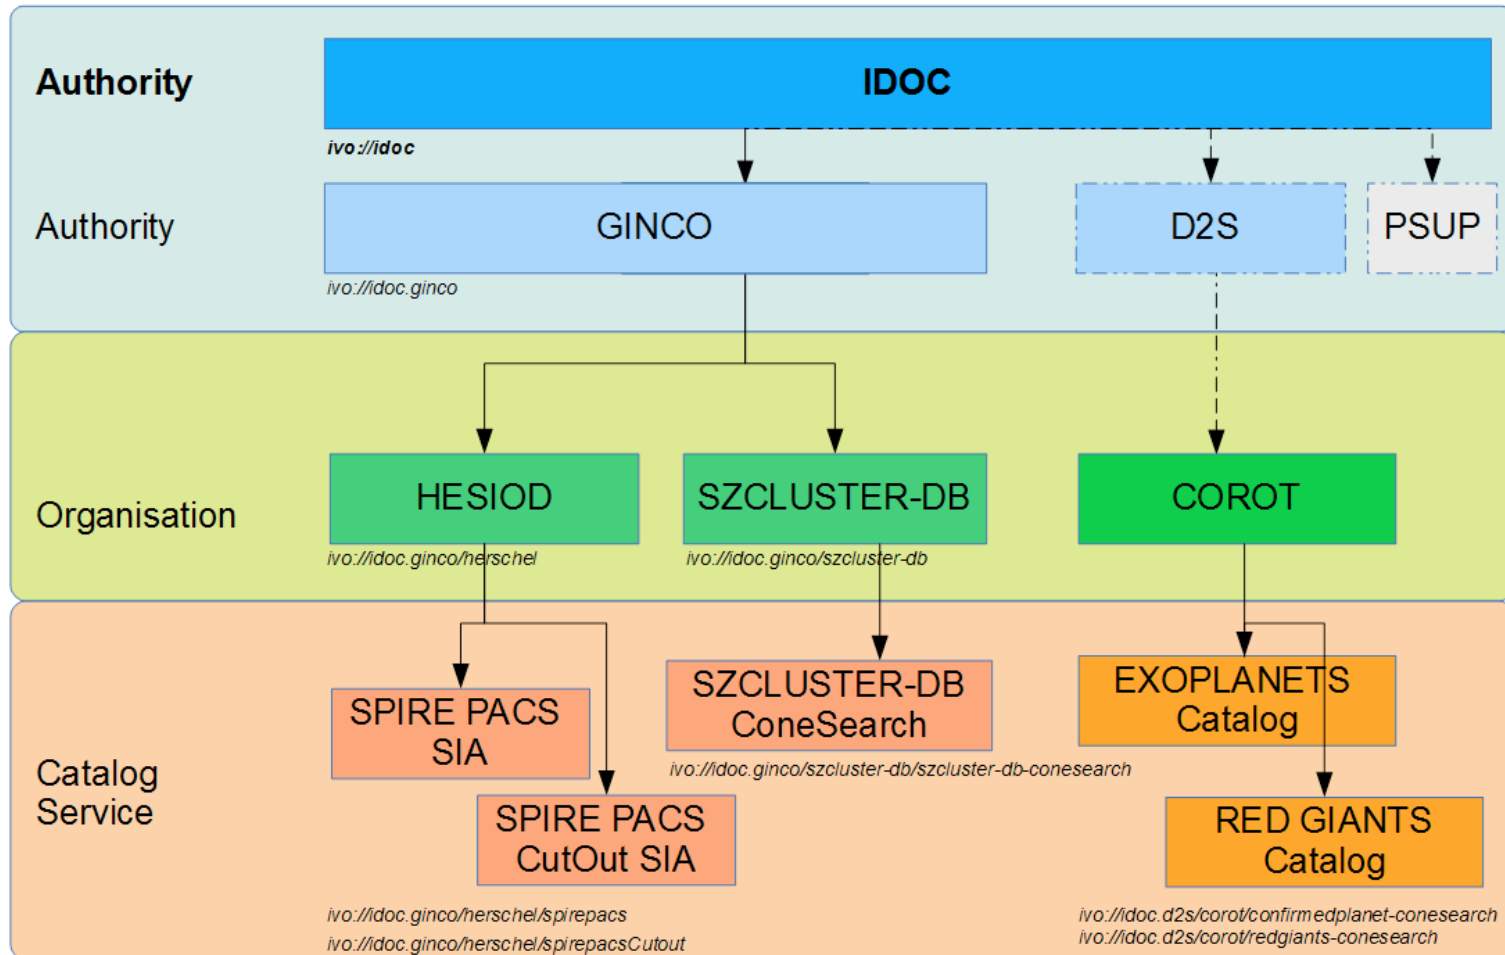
Authority

IDOC

ivo://idoc

Authority

GINCO

ivo://idoc.ginco

D2S

PSUP

Organisation

HESIOD

ivo://idoc.ginco/herschel

SZCLUSTER-DB

ivo://idoc.ginco/szcluster-db

COROT

Catalog Service

SPIRE PACS SIA

SPIRE PACS CutOut SIA

SZCLUSTER-DB ConeSearch

ivo://idoc.ginco/szcluster-db/szcluster-db-conesearch

EXOPLANETS Catalog

RED GIANTS Catalog

ivo://idoc.ginco/herschel/spirepacs
ivo://idoc.ginco/herschel/spirepacsCutout

ivo://idoc.d2s/corot/confirmedplanet-conesearch
ivo://idoc.d2s/corot/redgiants-conesearch